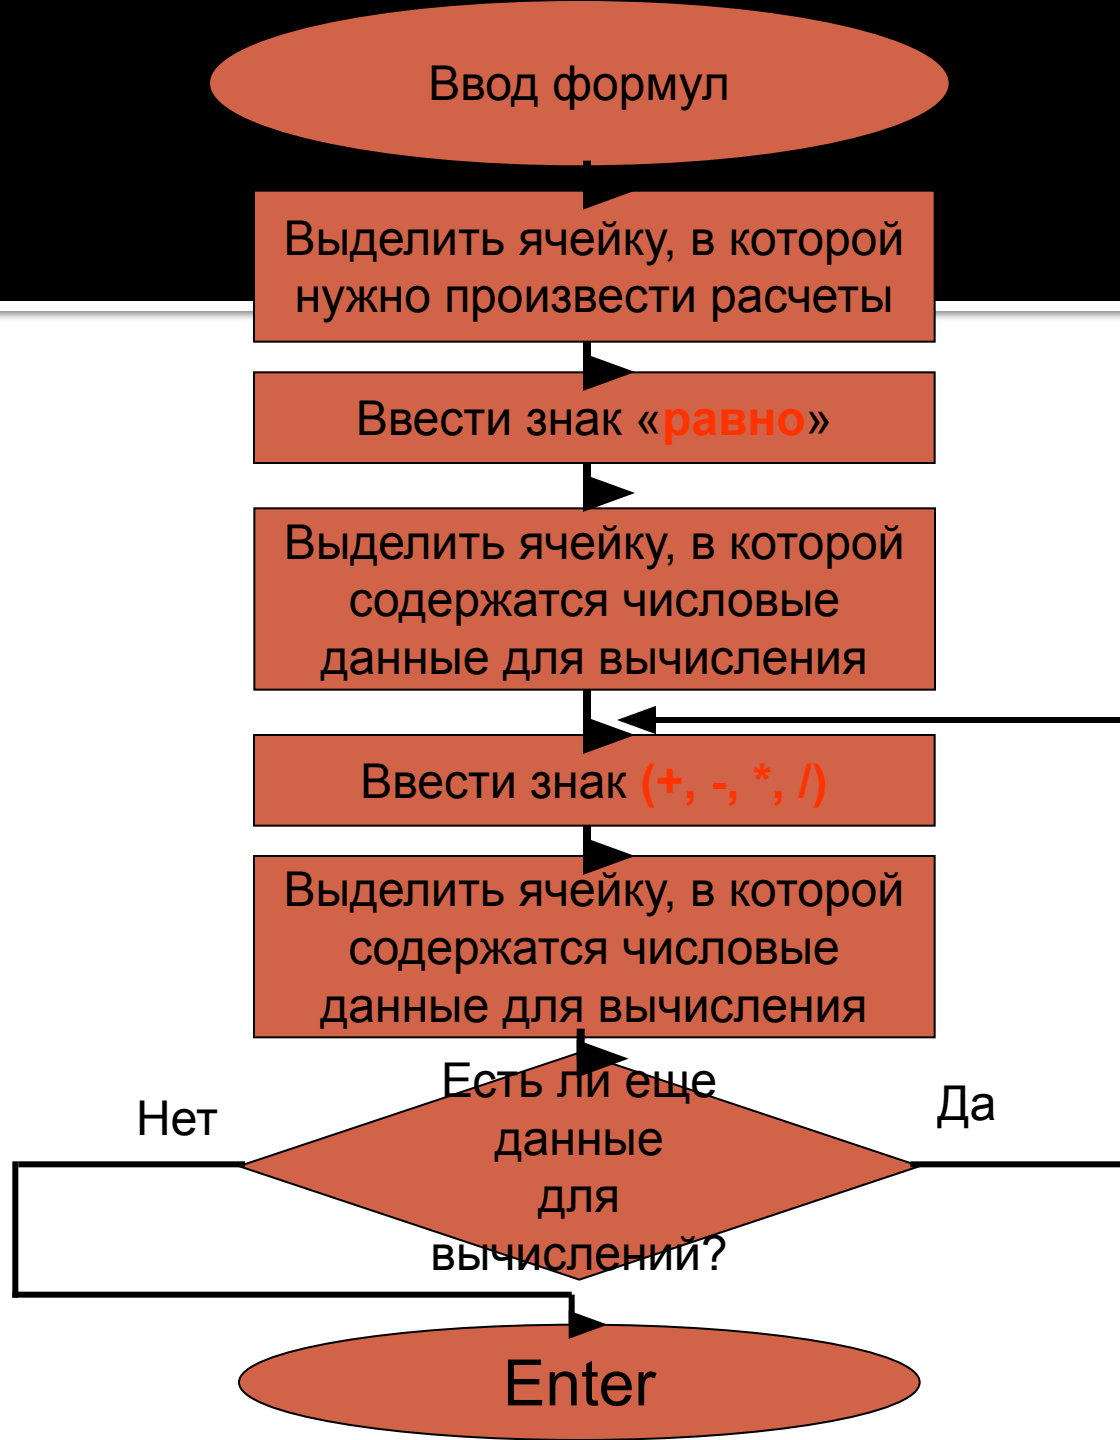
Ввод формул

Выделить ячейку, в которой нужно произвести расчеты

Ввести знак «равно»

Выделить ячейку, в которой содержатся числовые данные для вычисления

Ввести знак (+, -, *, /)

Выделить ячейку, в которой содержатся числовые данные для вычисления

Нет

Есть ли еще данные для вычислений?

Да

Enter